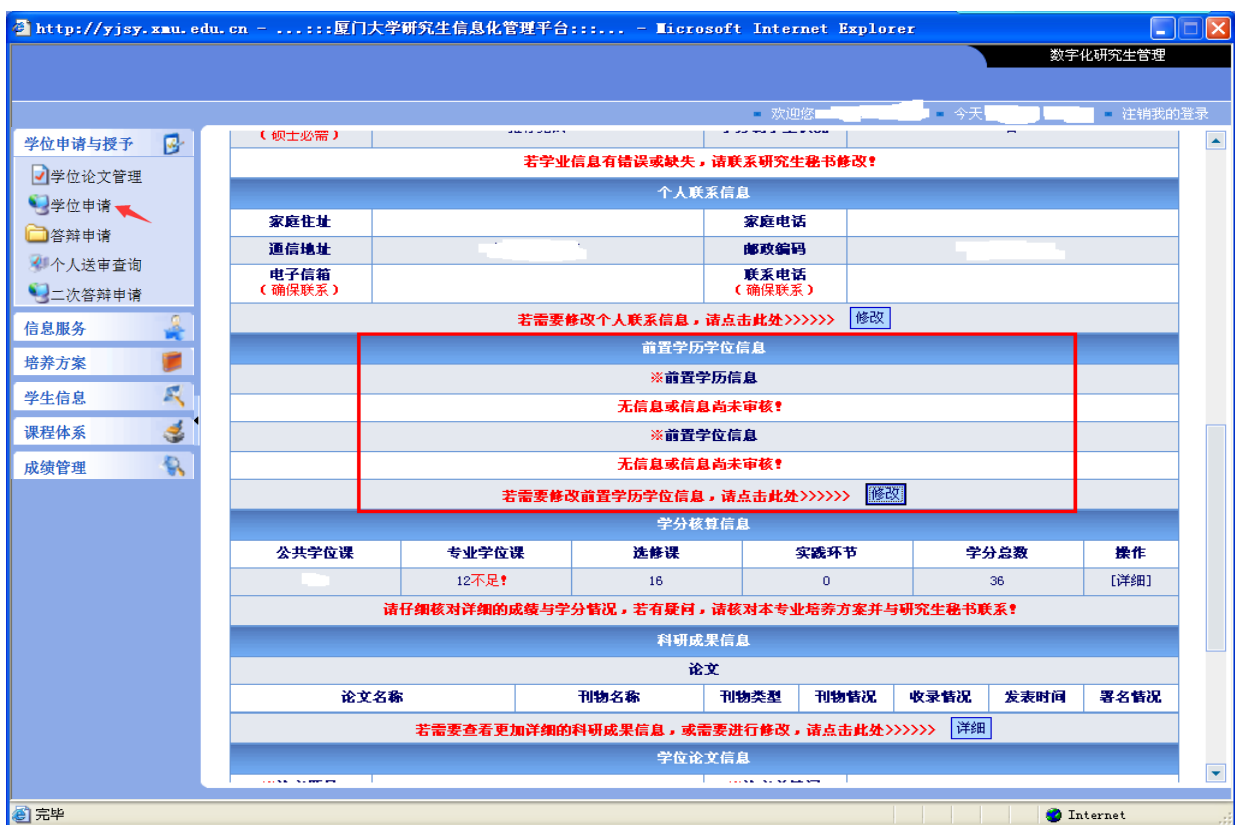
http://yjsy.xmu.edu.cn - ...:::厦门大学研究生信息化管理平台:::... - Microsoft Internet Explorer

数字化研究生管理

欢迎您 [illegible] 今天 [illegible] 注销我的登录

学位申请与授予
学位论文管理
学位申请
答辩申请
个人送审查询
二次答辩申请
信息服务
培养方案
学生信息
课程体系
成绩管理

（硕士必需） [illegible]

若学业信息有错误或缺失，请联系研究生秘书修改！

个人联系信息

| 家庭住址 | | 家庭电话 | |
|---|---|---|---|
| 通信地址 | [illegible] | 邮政编码 | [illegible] |
| 电子信箱（确保联系） | | 联系电话（确保联系） | |

若需要修改个人联系信息，请点击此处>>>>>> 修改

前置学历学位信息

※前置学历信息

无信息或信息尚未审核！

※前置学位信息

无信息或信息尚未审核！

若需要修改前置学历学位信息，请点击此处>>>>>> 修改

学分核算信息

| 公共学位课 | 专业学位课 | 选修课 | 实践环节 | 学分总数 | 操作 |
|---|---|---|---|---|---|
| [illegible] | 12不足！ | 16 | 0 | 36 | [详细] |

请仔细核对详细的成绩与学分情况，若有疑问，请核对本专业培养方案并与研究生秘书联系！

科研成果信息

论文

| 论文名称 | 刊物名称 | 刊物类型 | 刊物情况 | 收录情况 | 发表时间 | 署名情况 |
|---|---|---|---|---|---|---|

若需要查看更加详细的科研成果信息，或需要进行修改，请点击此处>>>>>> 详细

学位论文信息

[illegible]

完毕

Internet